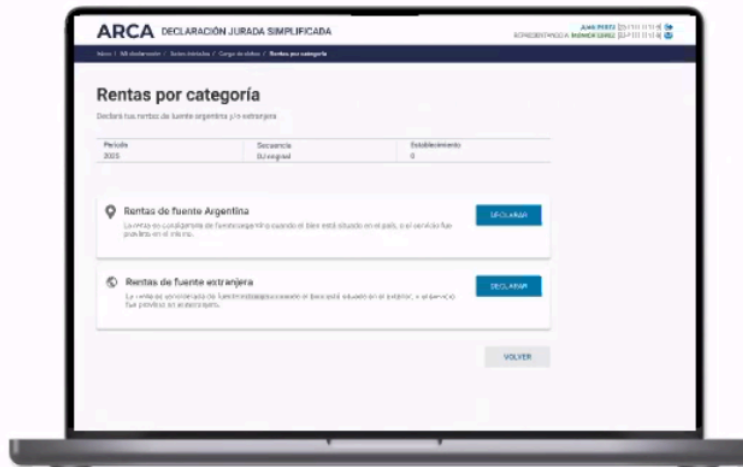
ARCA DECLARACIÓN JURADA SIMPLIFICADA

JUAN PEREZ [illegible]
REPRESENTANDO A: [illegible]

Inicio / Mi declaración / Datos iniciales / Carga de datos / Rentas por categoría

Rentas por categoría

Declará tus rentas de fuente argentina y/o extranjera

| Período | Secuencia | Establecimiento |
|---|---|---|
| 2025 | DJ original | 0 |

Rentas de fuente Argentina

La renta es considerada de fuente argentina cuando el bien está situado en el país, o el servicio fue prestado en el mismo.

DECLARAR

Rentas de fuente extranjera

La renta es considerada de fuente extranjera cuando el bien está situado en el exterior, o el servicio fue prestado en el extranjero.

DECLARAR

VOLVER